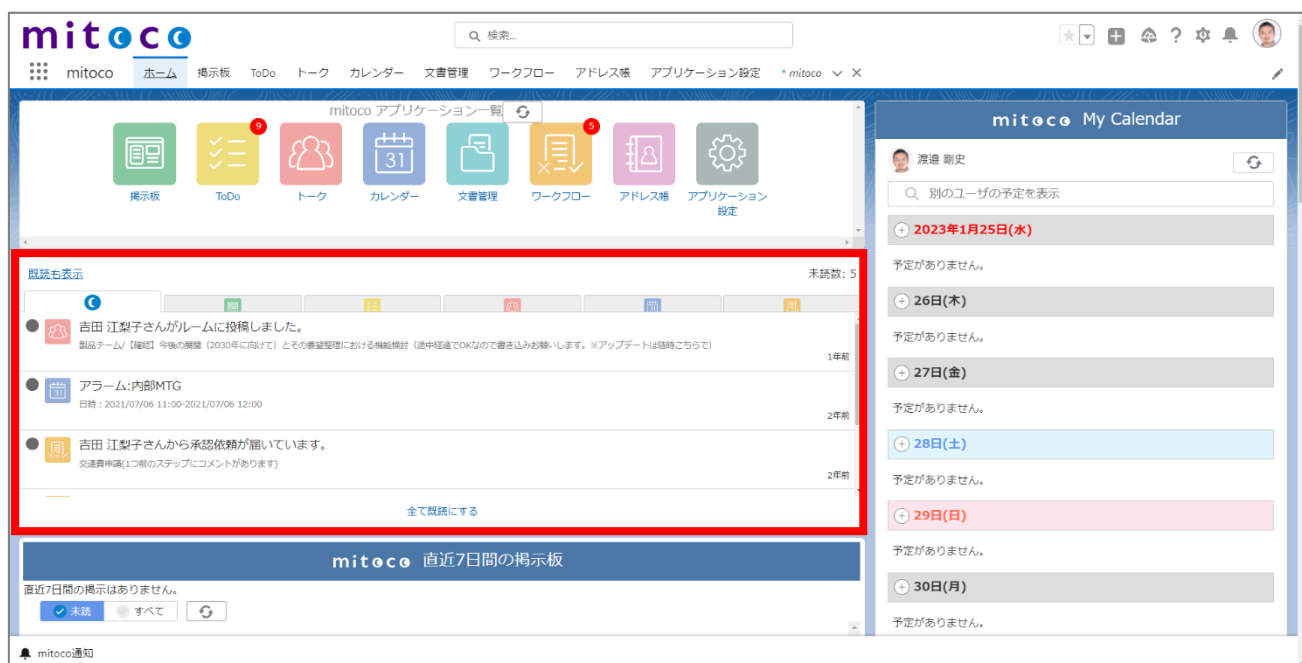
mitoco

検索...

mitoco ホーム 掲示板 ToDo トーク カレンダー 文書管理 ワークフロー アドレス帳 アプリケーション設定 * mitoco

mitoco アプリケーション一覧

掲示板
9
ToDo
トーク
31
カレンダー
文書管理
5
ワークフロー
アドレス帳
アプリケーション設定

既読も表示

未読数: 5

吉田 江梨子さんがルームに投稿しました。
製品チーム/【確認】今後の展開（2030年に向けて）とその要望整理における機能検討（途中経過でOKなので書き込みお願いします。※アップデートは随時こちらで）
1年前

アラーム:内部MTG
日時：2021/07/06 11:00-2021/07/06 12:00
2年前

吉田 江梨子さんから承認依頼が届いています。
交通費申請(1つ前のステップにコメントがあります)
2年前

全て既読にする

mitoco 直近7日間の掲示板

直近7日間の掲示はありません。

未読 すべて

mitoco My Calendar

渡邉 剛史

別のユーザの予定を表示

2023年1月25日(水)
予定がありません。

26日(木)
予定がありません。

27日(金)
予定がありません。

28日(土)
予定がありません。

29日(日)
予定がありません。

30日(月)
予定がありません。

mitoco通知